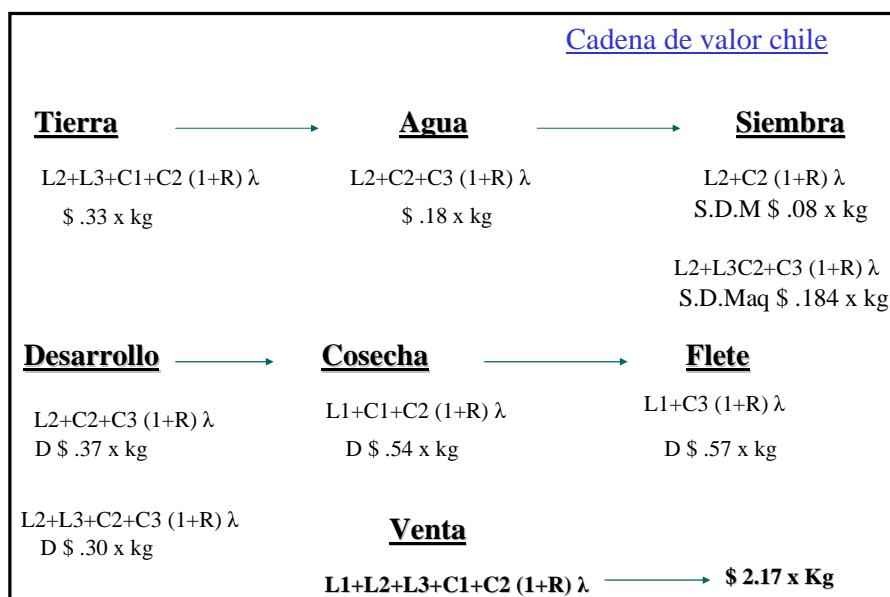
Cadena de valor chile

Tierra

L2+L3+C1+C2 (1+R) λ

\$ .33 x kg

Agua

L2+C2+C3 (1+R) λ

\$ .18 x kg

Siembra

L2+C2 (1+R) λ

S.D.M \$ .08 x kg

L2+L3C2+C3 (1+R) λ

S.D.Maq \$ .184 x kg

Desarrollo

L2+C2+C3 (1+R) λ

D \$ .37 x kg

L2+L3+C2+C3 (1+R) λ

D \$ .30 x kg

Cosecha

L1+C1+C2 (1+R) λ

D \$ .54 x kg

Flete

L1+C3 (1+R) λ

D \$ .57 x kg

Venta

L1+L2+L3+C1+C2 (1+R) λ

\$ 2.17 x Kg